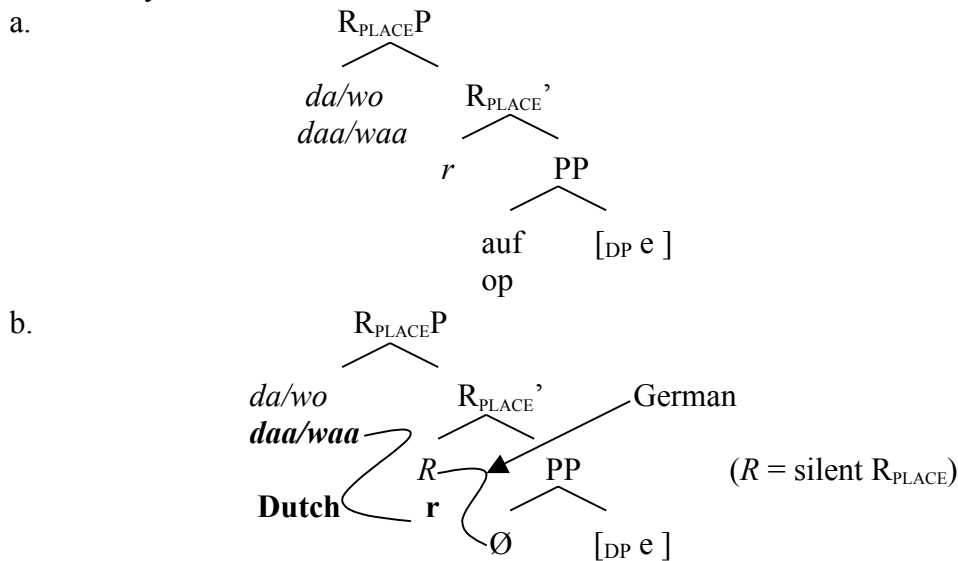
a. $R_{PLACE}P$

*da/wo*
*daa/waa*

$R_{PLACE}$'

*r*

PP

auf
op

[$_{DP}$ e ]

b. $R_{PLACE}P$

*da/wo*
***daa/waa***

$R_{PLACE}$'

German

*R*

PP

($R$ = silent $R_{PLACE}$)

**Dutch**

**r**

Ø

[$_{DP}$ e ]